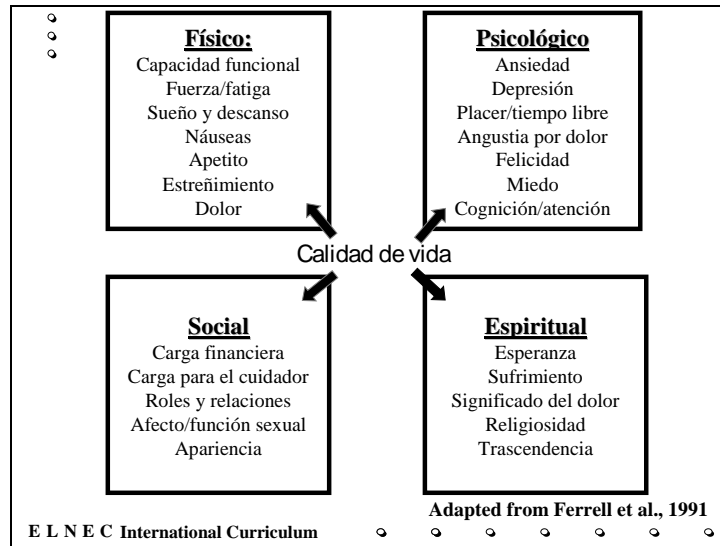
**Físico:**
Capacidad funcional
Fuerza/fatiga
Sueño y descanso
Náuseas
Apetito
Estreñimiento
Dolor

**Psicológico**
Ansiedad
Depresión
Placer/tiempo libre
Angustia por dolor
Felicidad
Miedo
Cognición/atención

Calidad de vida

**Social**
Carga financiera
Carga para el cuidador
Roles y relaciones
Afecto/función sexual
Apariencia

**Espiritual**
Esperanza
Sufrimiento
Significado del dolor
Religiosidad
Trascendencia

Adapted from Ferrell et al., 1991

E L N E C International Curriculum